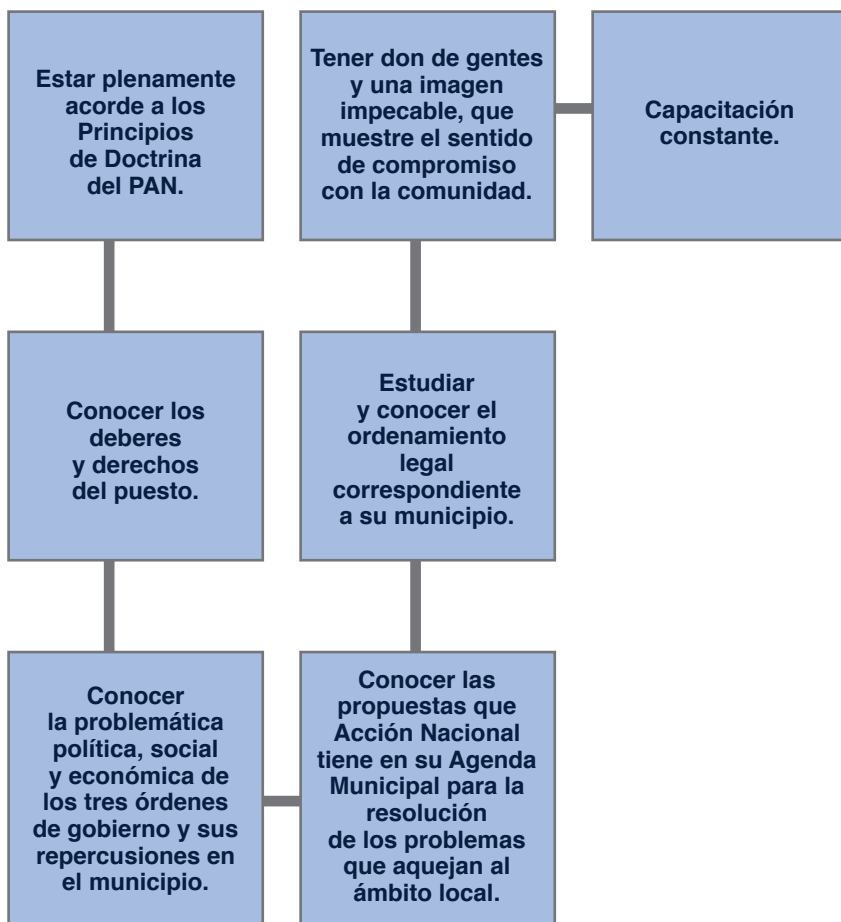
Estar plenamente acorde a los Principios de Doctrina del PAN.

Tener don de gentes y una imagen impecable, que muestre el sentido de compromiso con la comunidad.

Capacitación constante.

Conocer los deberes y derechos del puesto.

Estudiar y conocer el ordenamiento legal correspondiente a su municipio.

Conocer la problemática política, social y económica de los tres órdenes de gobierno y sus repercusiones en el municipio.

Conocer las propuestas que Acción Nacional tiene en su Agenda Municipal para la resolución de los problemas que aquejan al ámbito local.